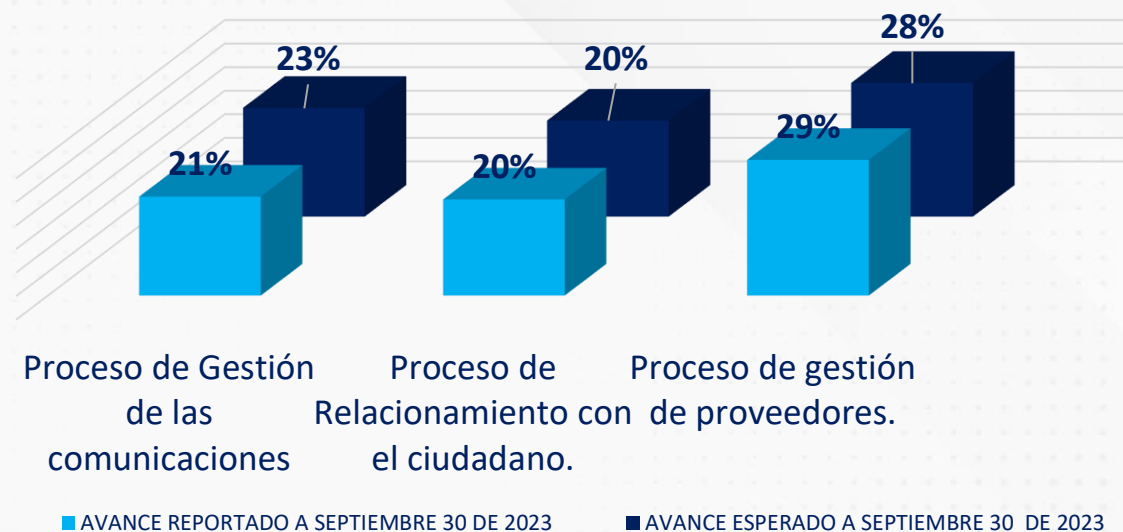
23%
21%
20%
20%
28%
29%

Proceso de Gestión de las comunicaciones

Proceso de Relacionamiento con el ciudadano.

Proceso de gestión de proveedores.

AVANCE REPORTADO A SEPTIEMBRE 30 DE 2023
AVANCE ESPERADO A SEPTIEMBRE 30 DE 2023